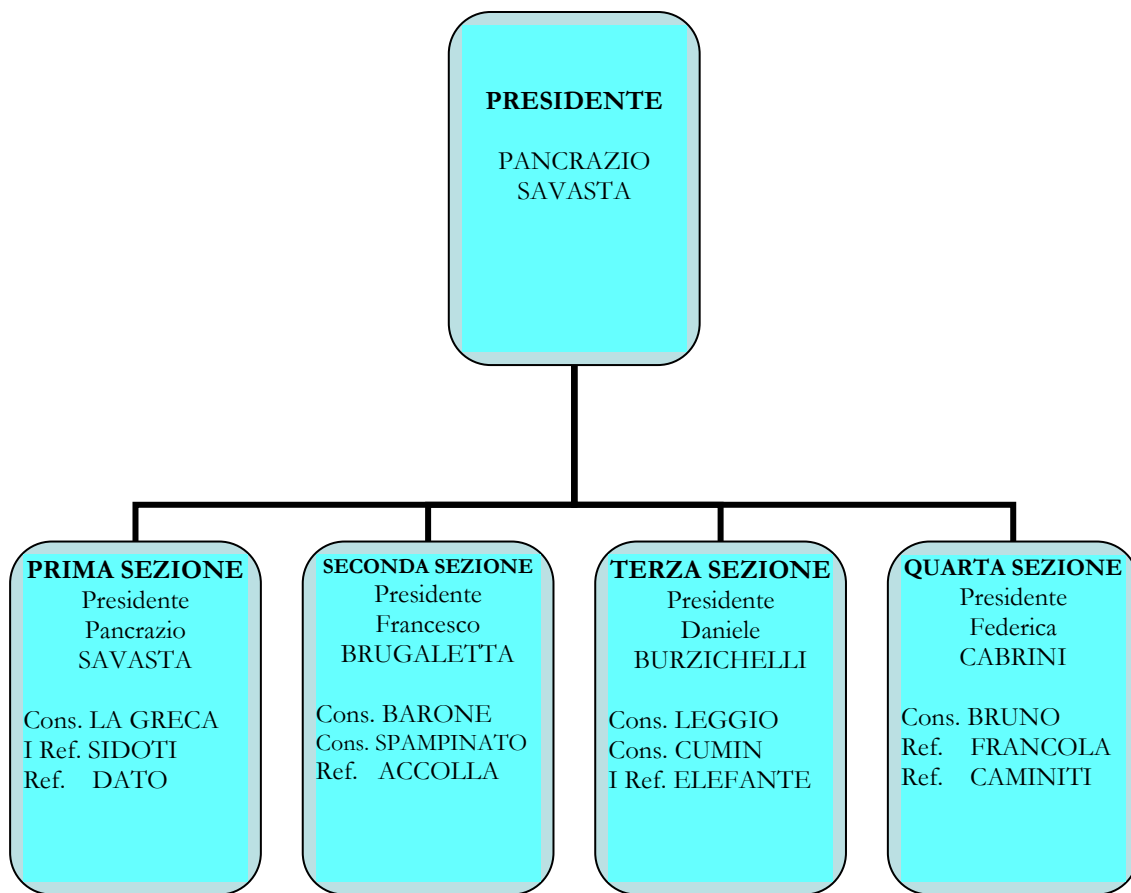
PRESIDENTE

PANCRAZIO SAVASTA

PRIMA SEZIONE
Presidente
Pancrazio
SAVASTA

Cons. LA GRECA
I Ref. SIDOTI
Ref. DATO

SECONDA SEZIONE
Presidente
Francesco
BRUGALETTA

Cons. BARONE
Cons. SPAMPINATO
Ref. ACCOLLA

TERZA SEZIONE
Presidente
Daniele
BURZICHELLI

Cons. LEGGIO
Cons. CUMIN
I Ref. ELEFANTE

QUARTA SEZIONE
Presidente
Federica
CABRINI

Cons. BRUNO
Ref. FRANCOLA
Ref. CAMINITI